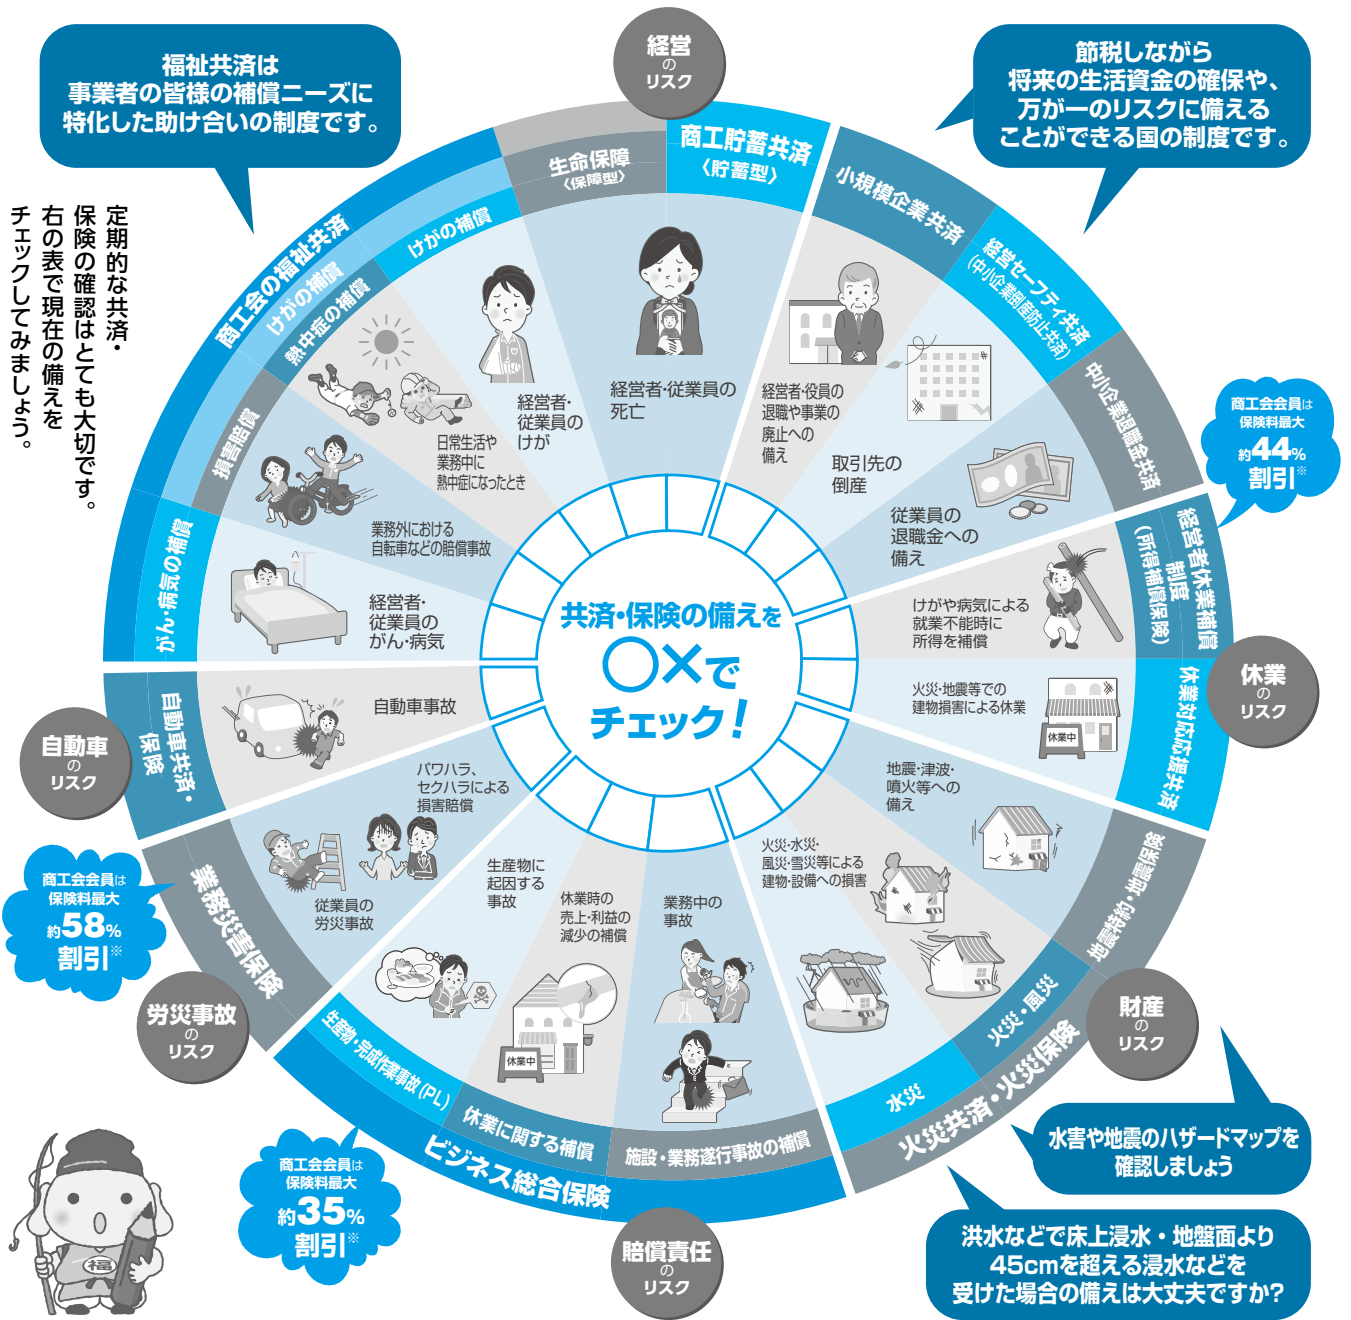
福祉共済は
事業者の皆様の補償ニーズに
特化した助け合いの制度です。

経営
の
リスク

節税しながら
将来の生活資金の確保や、
万が一のリスクに備える
ことができる国の制度です。

定期的な共済・
保険の確認はとても大切です。
右の表で現在の備えを
チェックしてみましょう。

商工会の福祉共済
けがの補償
熱中症の補償
けがの補償
損害賠償
がん・病気の補償

生命保障
〈保障型〉

商工貯蓄共済
〈貯蓄型〉

小規模企業共済
経営セーフティ共済
（中小企業倒産防止共済）
中小企業退職金共済

商工会会員は
保険料最大
約44%
割引※

経営者休業補償制度
（所得補償保険）
休業対応応援共済

休業
の
リスク

経営者・従業員の死亡
経営者・役員の退職や事業の廃止への備え
取引先の倒産
従業員の退職金への備え
経営者・従業員のけが
日常生活や業務中に熱中症になったとき
業務外における自転車などの賠償事故
経営者・従業員のがん・病気
けがや病気による就業不能時に所得を補償
火災・地震等での建物損害による休業
休業中
自動車事故
パワハラ、セクハラによる損害賠償
地震・津波・噴火等への備え
火災・水災・風災・雪災等による建物・設備への損害
従業員の労災事故
生産物に起因する事故
休業時の売上・利益の減少の補償
業務中の事故
休業中

共済・保険の備えを
〇×で
チェック！

自動車共済・保険

自動車
の
リスク

商工会会員は
保険料最大
約58%
割引※

業務災害保険

労災事故
の
リスク

生産物・完成作業事故(PL)
休業に関する補償
施設・業務遂行事故の補償
ビジネス総合保険

商工会会員は
保険料最大
約35%
割引※

賠償責任
の
リスク

地震・噴火
火災・風災
水災
火災共済・火災保険

財産
の
リスク

水害や地震のハザードマップを
確認しましょう

洪水などで床上浸水・地盤面より
45cmを超える浸水などを
受けた場合の備えは大丈夫ですか？

福